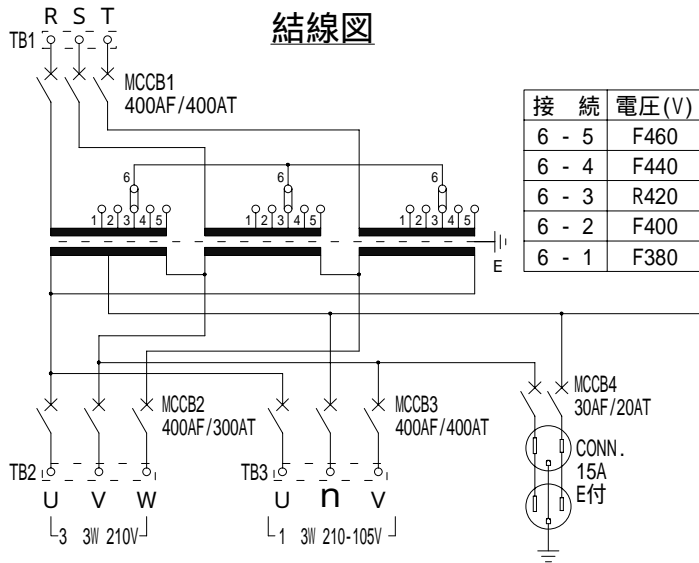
結線図

R S T
TB1

MCCB1
400AF/400AT

| 接　続 | 電圧(V) |
|---|---|
| 6 - 5 | F460 |
| 6 - 4 | F440 |
| 6 - 3 | R420 |
| 6 - 2 | F400 |
| 6 - 1 | F380 |

6
1 2 3 4 5
6
1 2 3 4 5
6
1 2 3 4 5

E

MCCB2
400AF/300AT

MCCB3
400AF/400AT

MCCB4
30AF/20AT

CONN.
15A
E付

TB2
U V W
3 3W 210V

TB3
U n V
1 3W 210-105V